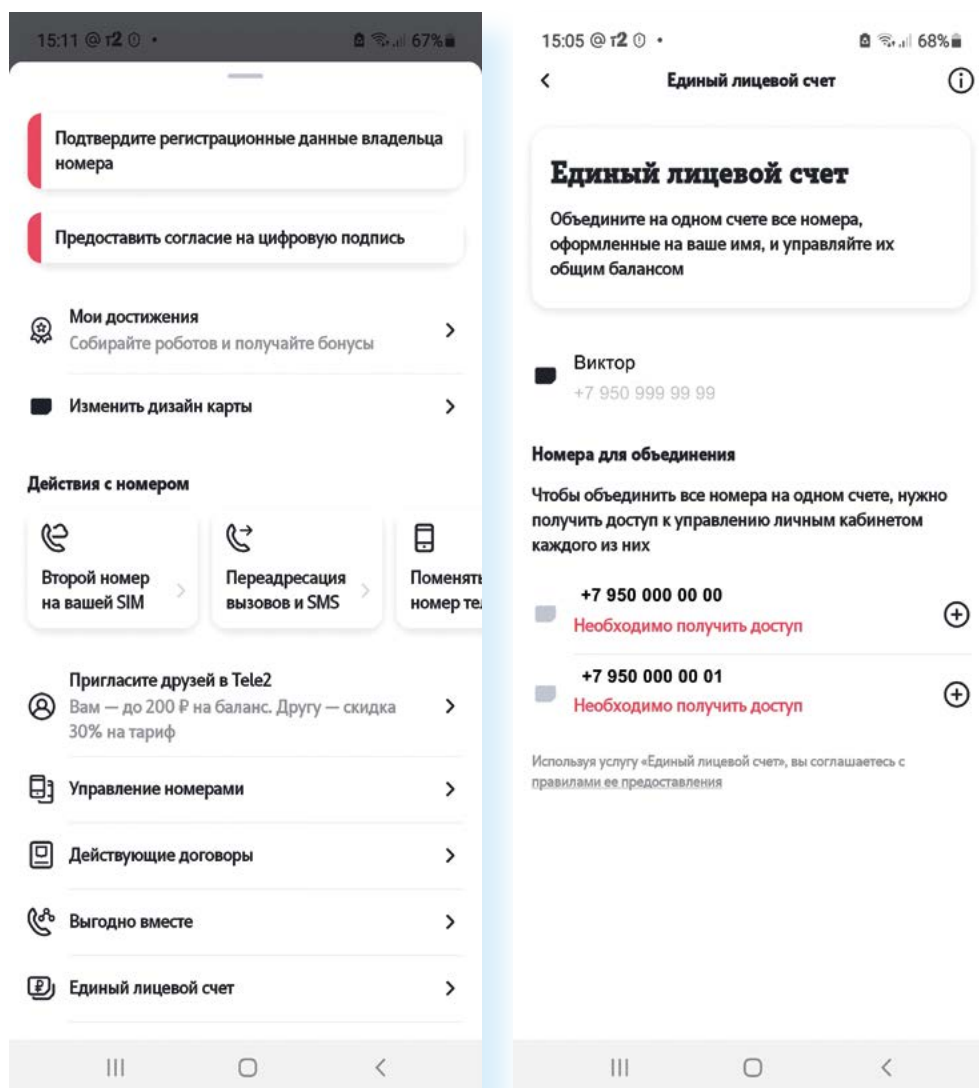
15:11 @ t2 ⊙ • 67%

Подтвердите регистрационные данные владельца номера

Предоставить согласие на цифровую подпись

Мои достижения
Собирайте роботов и получайте бонусы

Изменить дизайн карты

Действия с номером

Второй номер на вашей SIM

Переадресация вызовов и SMS

Поменять номер те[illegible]

Пригласите друзей в Tele2
Вам — до 200 ₽ на баланс. Другу — скидка 30% на тариф

Управление номерами

Действующие договоры

Выгодно вместе

Единый лицевой счет

15:05 @ t2 ⊙ • 68%

Единый лицевой счет

Единый лицевой счет

Объедините на одном счете все номера, оформленные на ваше имя, и управляйте их общим балансом

Виктор
+7 950 999 99 99

Номера для объединения

Чтобы объединить все номера на одном счете, нужно получить доступ к управлению личным кабинетом каждого из них

+7 950 000 00 00
Необходимо получить доступ

+7 950 000 00 01
Необходимо получить доступ

Используя услугу «Единый лицевой счет», вы соглашаетесь с правилами ее предоставления